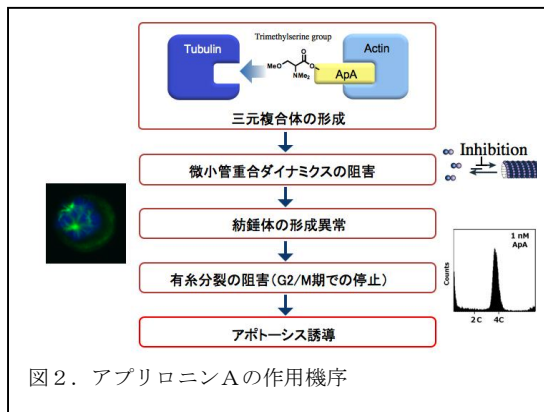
Trimethylserine group

Tubulin

Actin

MeO

NMe$_3$

O

ApA

三元複合体の形成

微小管重合ダイナミクスの阻害

Inhibition

紡錘体の形成異常

1 nM
ApA

有糸分裂の阻害(G2/M期での停止)

2C 4C

アポトーシス誘導

図２．アプリロニンＡの作用機序